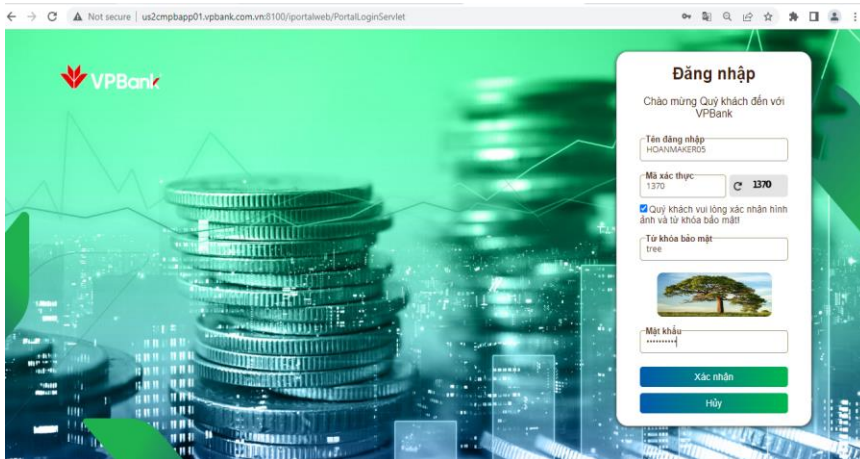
Not secure | us2cmpbapp01.vpbank.com.vn:8100/iportalweb/PortalLoginServlet

VPBank

Đăng nhập

Chào mừng Quý khách đến với VPBank

Tên đăng nhập
HOANMAKER05

Mã xác thực
1370

1370

Quý khách vui lòng xác nhận hình ảnh và từ khóa bảo mật!

Từ khóa bảo mật
tree

Mật khẩu
••••••••••

Xác nhận

Hủy